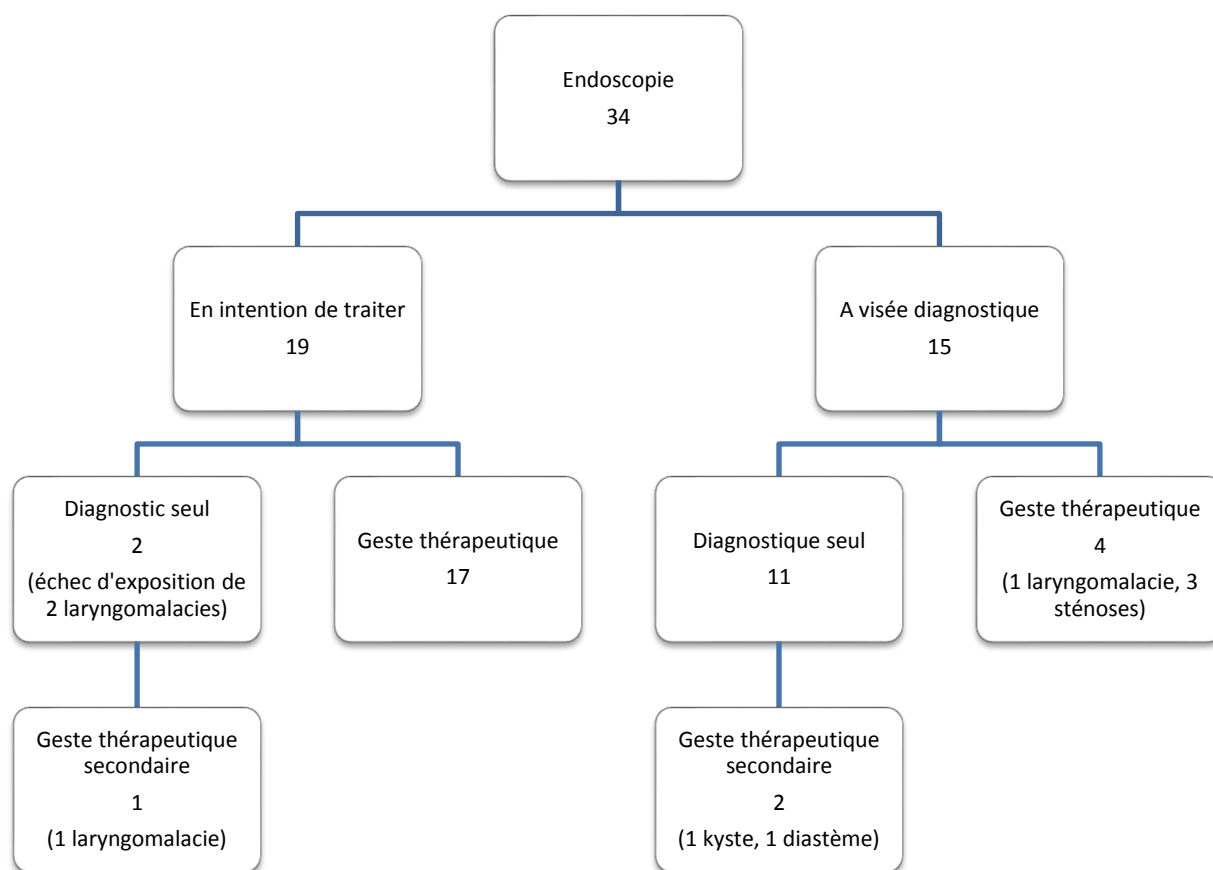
Endoscopie
34

En intention de traiter
19

A visée diagnostique
15

Diagnostic seul
2
(échec d'exposition de 2 laryngomalacies)

Geste thérapeutique
17

Diagnostique seul
11

Geste thérapeutique
4
(1 laryngomalacie, 3 sténoses)

Geste thérapeutique secondaire
1
(1 laryngomalacie)

Geste thérapeutique secondaire
2
(1 kyste, 1 diastème)